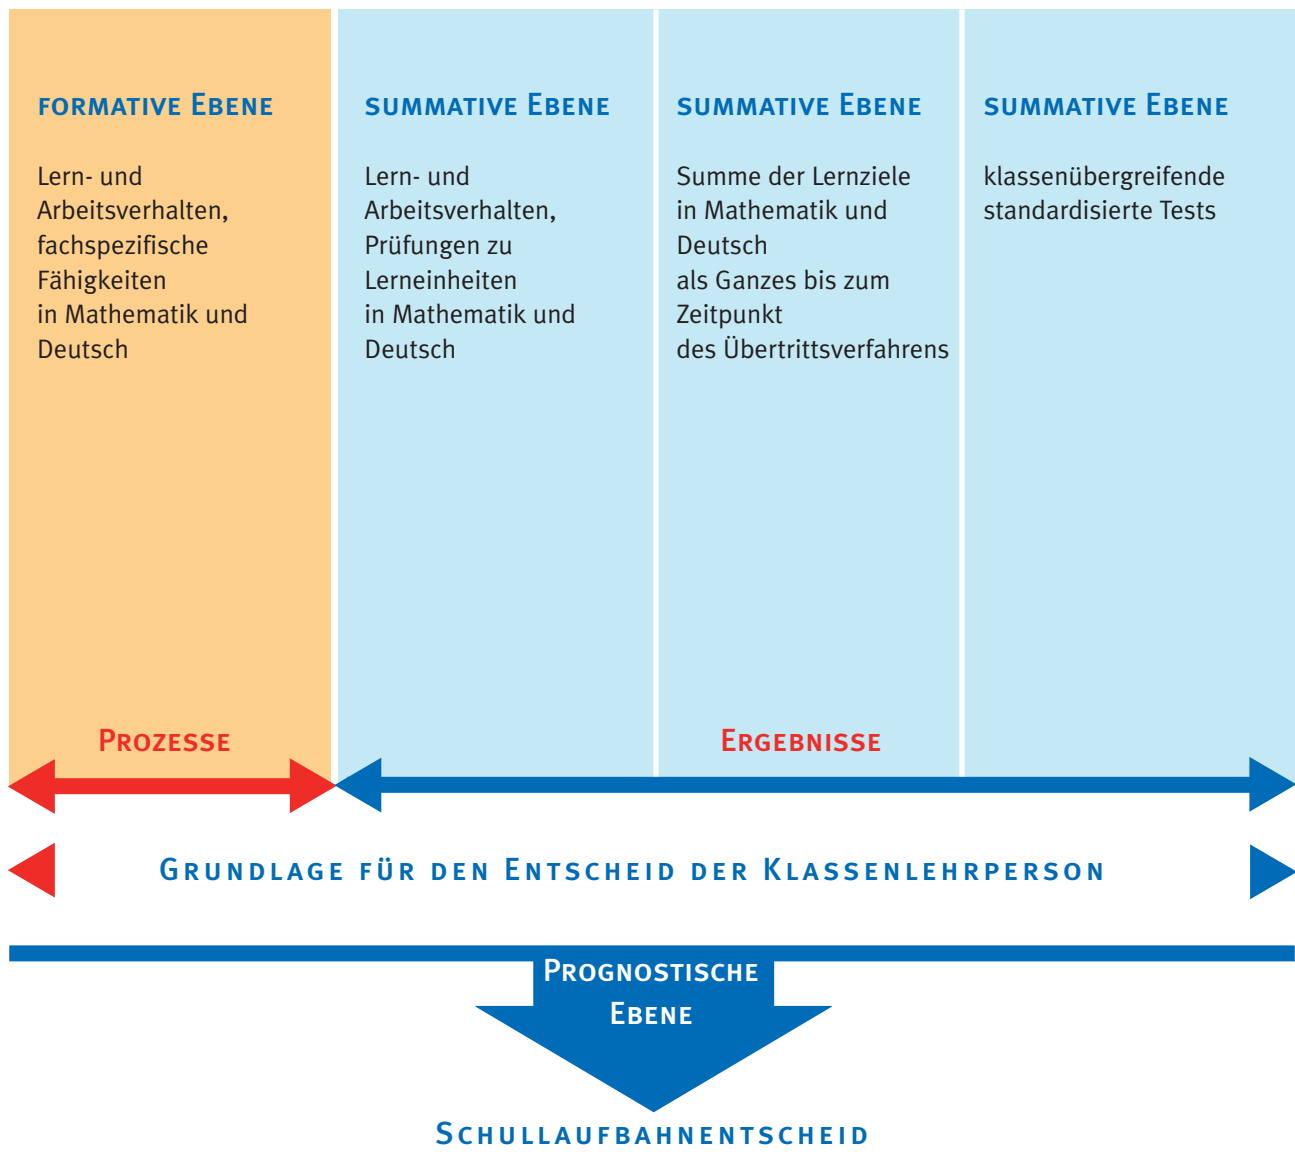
FORMATIVE EBENE

Lern- und Arbeitsverhalten, fachspezifische Fähigkeiten in Mathematik und Deutsch

SUMMATIVE EBENE

Lern- und Arbeitsverhalten, Prüfungen zu Lerneinheiten in Mathematik und Deutsch

SUMMATIVE EBENE

Summe der Lernziele in Mathematik und Deutsch als Ganzes bis zum Zeitpunkt des Übertrittsverfahrens

SUMMATIVE EBENE

klassenübergreifende standardisierte Tests

PROZESSE

ERGEBNISSE

GRUNDLAGE FÜR DEN ENTSCHEID DER KLASSENLEHRPERSON

PROGNOSTISCHE EBENE

SCHULLAUFBAHNENTSCHEID